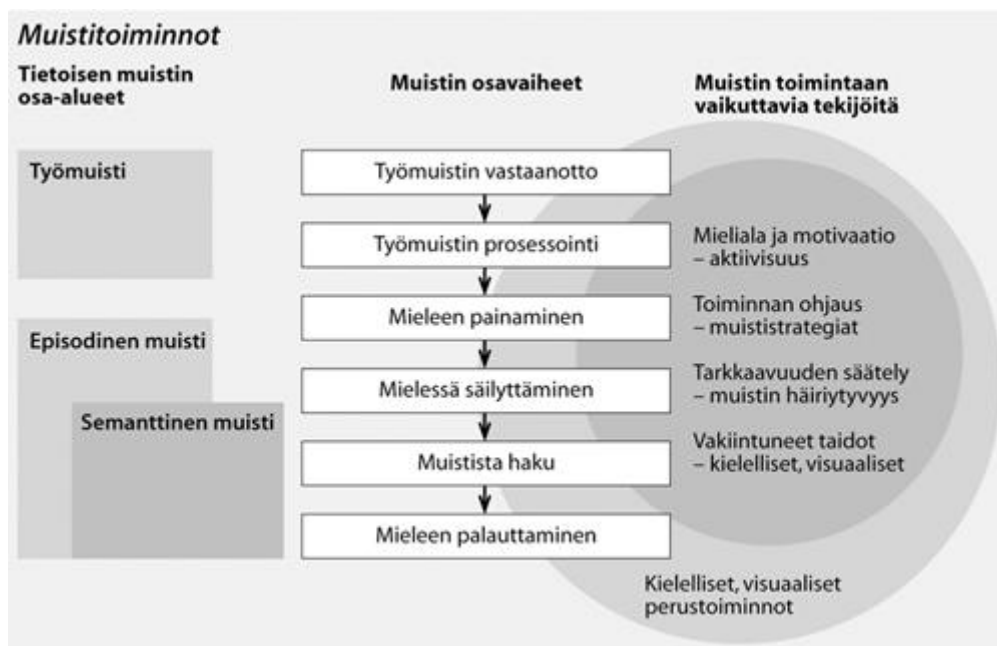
Muistitoiminnot

Tietoisen muistin osa-alueet

Muistin osavaiheet

Muistin toimintaan vaikuttavia tekijöitä

Työmuisti

Episodinen muisti

Semanttinen muisti

Työmuistin vastaanotto

Työmuistin prosessointi

Mieleen painaminen

Mielessä säilyttäminen

Muistista haku

Mieleen palauttaminen

Mieliala ja motivaatio – aktiivisuus

Toiminnan ohjaus – muististrategiat

Tarkkaavuuden säätely – muistin häiriytyvyys

Vakiintuneet taidot – kielelliset, visuaaliset

Kielelliset, visuaaliset perustoiminnot